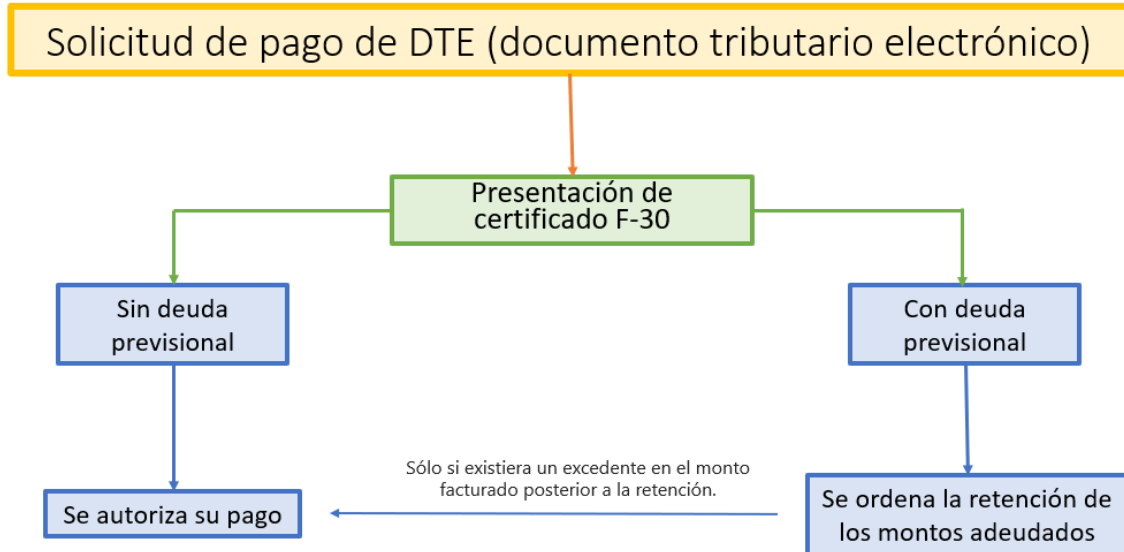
Solicitud de pago de DTE (documento tributario electrónico)

Presentación de certificado F-30

Sin deuda previsional

Con deuda previsional

Se autoriza su pago

Sólo si existiera un excedente en el monto facturado posterior a la retención.

Se ordena la retención de los montos adeudados